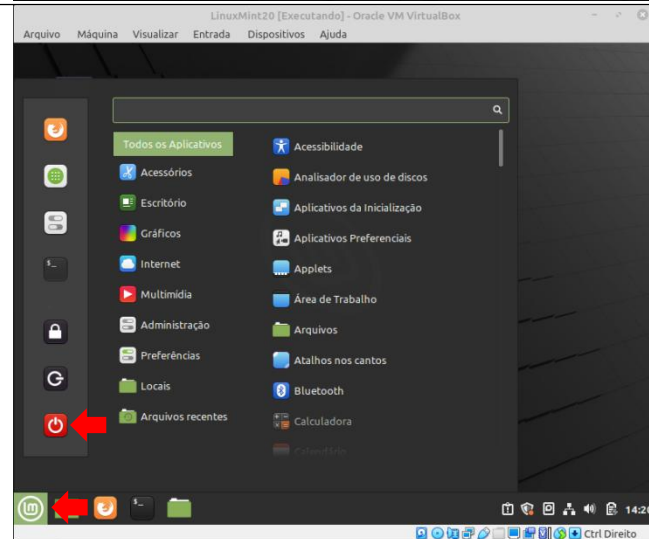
LinuxMint20 [Executando] - Oracle VM VirtualBox

Arquivo Máquina Visualizar Entrada Dispositivos Ajuda

Todos os Aplicativos
Acessórios
Escritório
Gráficos
Internet
Multimídia
Administração
Preferências
Locais
Arquivos recentes

Acessibilidade
Analisador de uso de discos
Aplicativos da Inicialização
Aplicativos Preferenciais
Applets
Área de Trabalho
Arquivos
Atalhos nos cantos
Bluetooth
Calculadora
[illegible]

14:2
Ctrl Direito